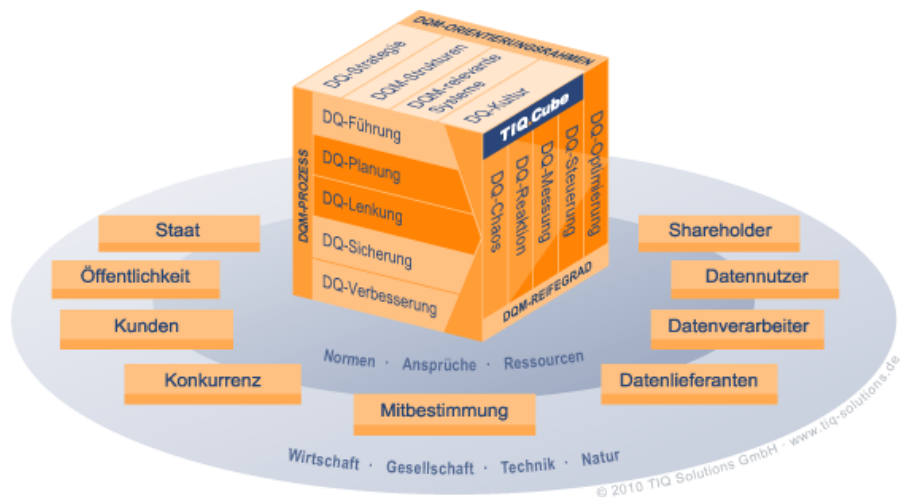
DQM-ORIENTIERUNGSRAHMEN

DQ-Strategie

DQM-Strukturen

DQM-relevante Systeme

DQ-Kultur

TIQ.Cube

DQM-PROZESS

DQ-Führung

DQ-Planung

DQ-Lenkung

DQ-Sicherung

DQ-Verbesserung

DQ-Chaos

DQ-Reaktion

DQ-Messung

DQ-Steuerung

DQ-Optimierung

DQM-REIFEGRAD

Staat

Öffentlichkeit

Kunden

Konkurrenz

Mitbestimmung

Shareholder

Datennutzer

Datenverarbeiter

Datenlieferanten

Normen · Ansprüche · Ressourcen

Wirtschaft · Gesellschaft · Technik · Natur

© 2010 TIQ Solutions GmbH · www.tiq-solutions.de